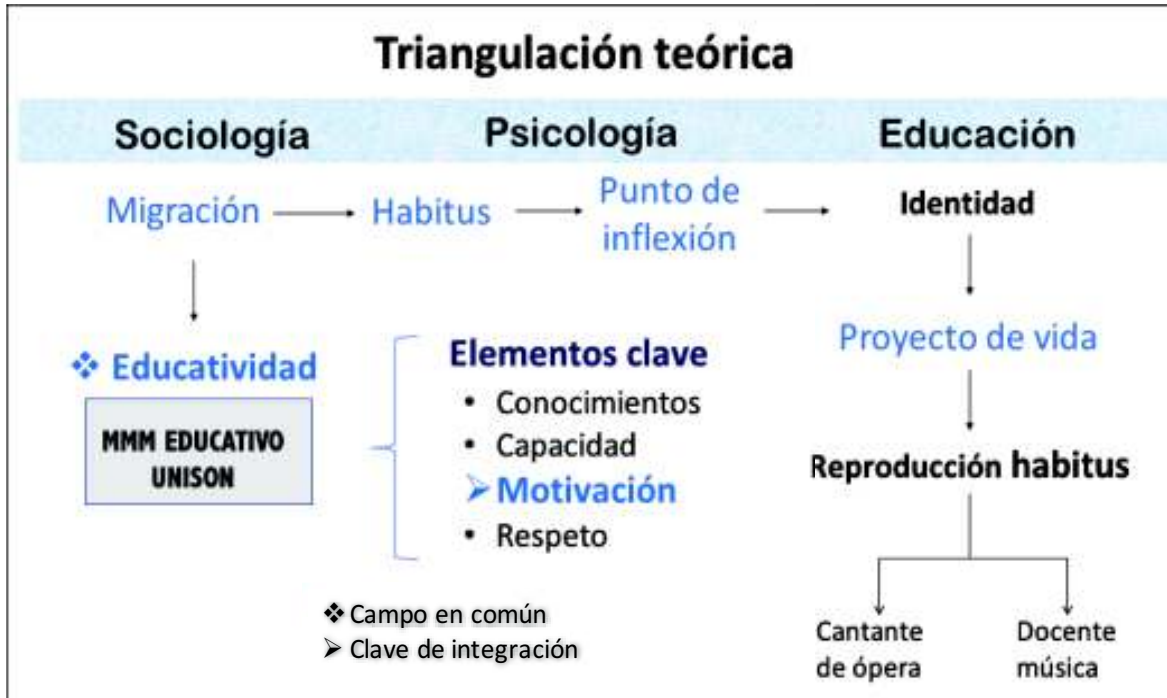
Triangulación teórica

Sociología

Psicología

Educación

Migración → Habitus → Punto de inflexión → Identidad

❖ Educatividad

MMM EDUCATIVO UNISON

Elementos clave

• Conocimientos
• Capacidad
➢ Motivación
• Respeto

Proyecto de vida

Reproducción habitus

Cantante de ópera

Docente música

❖ Campo en común
➢ Clave de integración